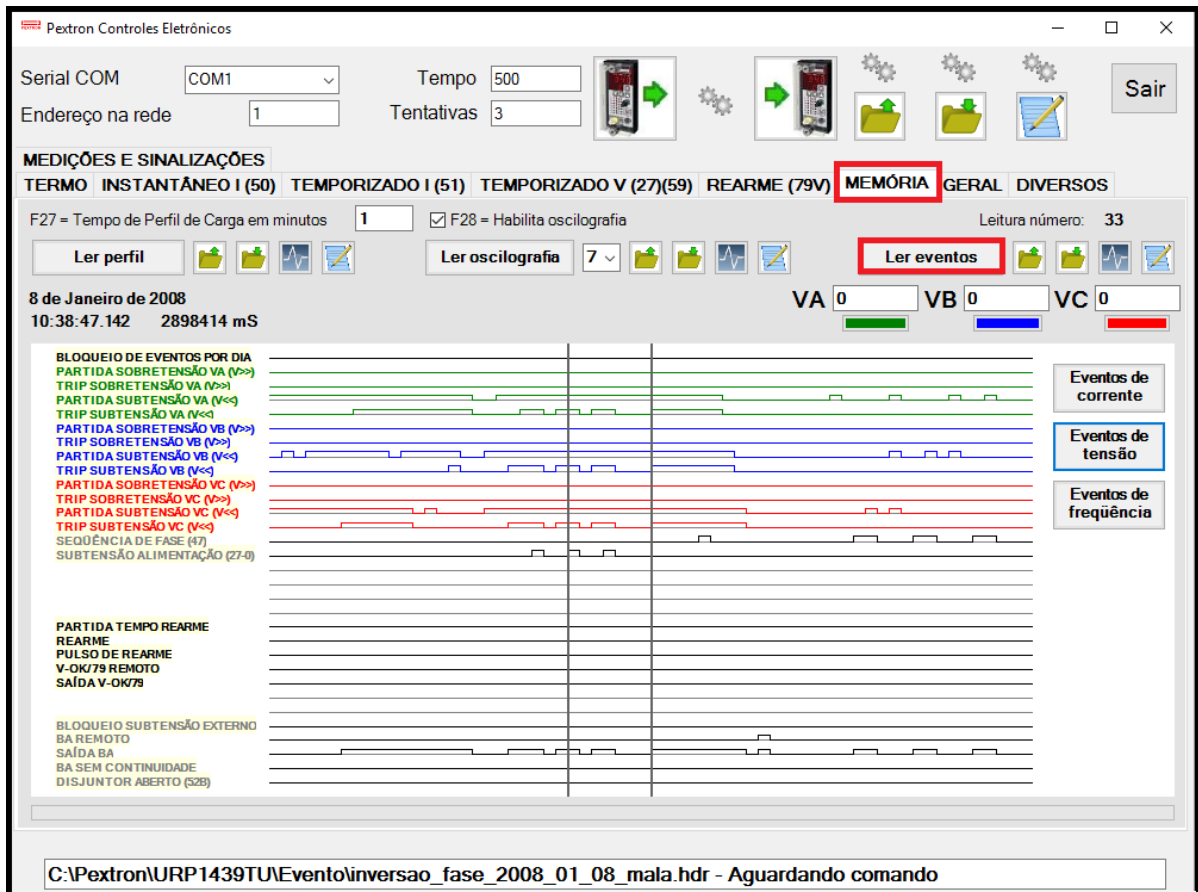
PEXTRON Pextron Controles Eletrônicos

Serial COM COM1
Endereço na rede 1
Tempo 500
Tentativas 3
Sair

MEDIÇÕES E SINALIZAÇÕES
TERMO | INSTANTÂNEO I (50) | TEMPORIZADO I (51) | TEMPORIZADO V (27)(59) | REARME (79V) | MEMÓRIA | GERAL | DIVERSOS

F27 = Tempo de Perfil de Carga em minutos 1
F28 = Habilita oscilografia
Leitura número: 33

Ler perfil
Ler oscilografia 7
Ler eventos

8 de Janeiro de 2008
10:38:47.142 2898414 mS

VA 0 VB 0 VC 0

BLOQUEIO DE EVENTOS POR DIA
PARTIDA SOBRETENSÃO VA (V>>)
TRIP SOBRETENSÃO VA (V>>)
PARTIDA SUBTENSÃO VA (V<<)
TRIP SUBTENSÃO VA (V<<)
PARTIDA SOBRETENSÃO VB (V>>)
TRIP SOBRETENSÃO VB (V>>)
PARTIDA SUBTENSÃO VB (V<<)
TRIP SUBTENSÃO VB (V<<)
PARTIDA SOBRETENSÃO VC (V>>)
TRIP SOBRETENSÃO VC (V>>)
PARTIDA SUBTENSÃO VC (V<<)
TRIP SUBTENSÃO VC (V<<)
SEQÜÊNCIA DE FASE (47)
SUBTENSÃO ALIMENTAÇÃO (27-0)

PARTIDA TEMPO REARME
REARME
PULSO DE REARME
V-OK/79 REMOTO
SAÍDA V-OK/79

BLOQUEIO SUBTENSÃO EXTERNO
BA REMOTO
SAÍDA BA
BA SEM CONTINUIDADE
DISJUNTOR ABERTO (52B)

Eventos de corrente
Eventos de tensão
Eventos de freqüência

C:\Pextron\URP1439TU\Evento\inversao_fase_2008_01_08_mala.hdr - Aguardando comando